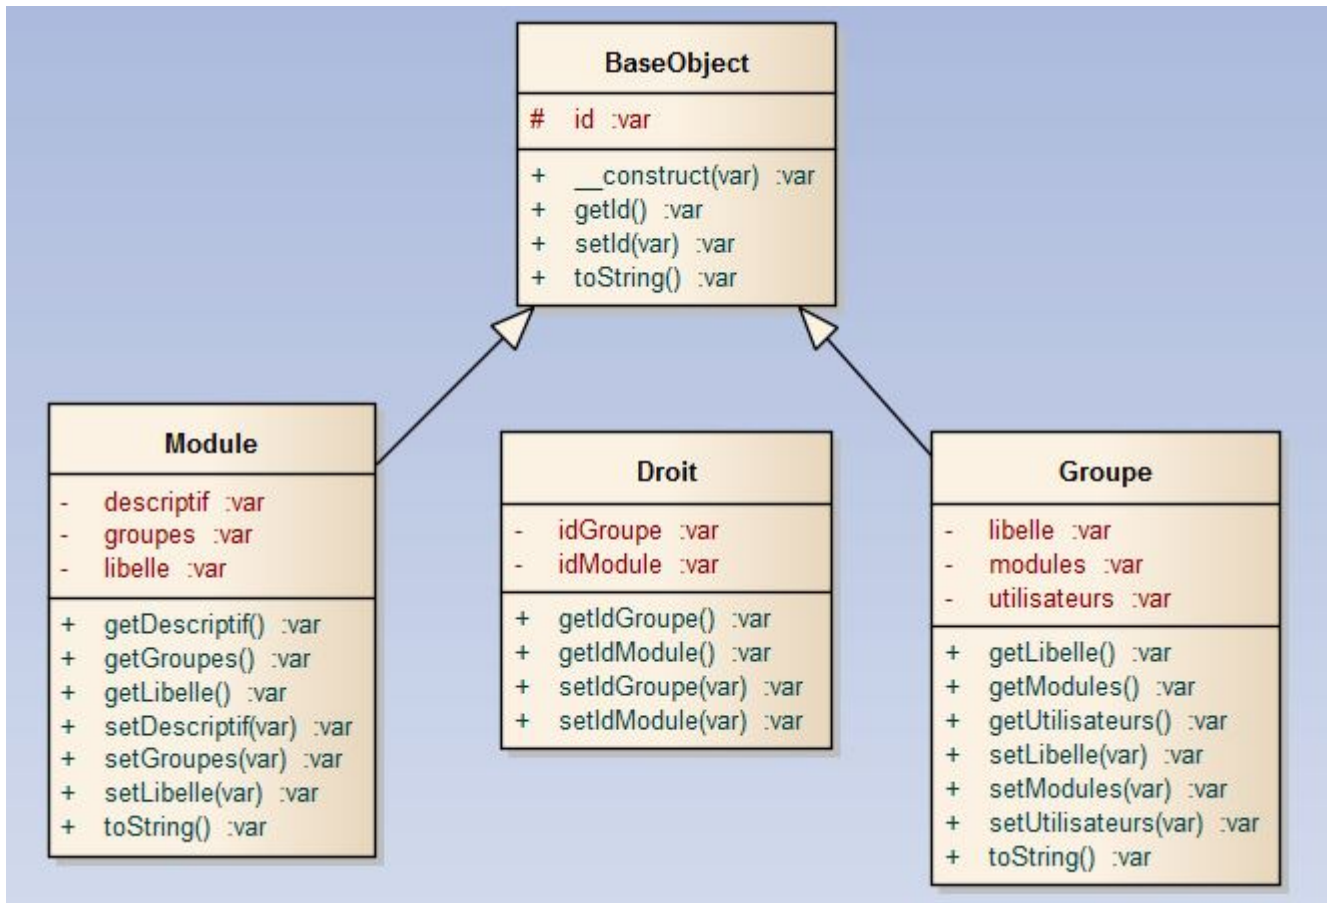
BaseObject

# id :var

+ \_\_construct(var) :var
+ getId() :var
+ setId(var) :var
+ toString() :var

Module

- descriptif :var
- groupes :var
- libelle :var

+ getDescriptif() :var
+ getGroupes() :var
+ getLibelle() :var
+ setDescriptif(var) :var
+ setGroupes(var) :var
+ setLibelle(var) :var
+ toString() :var

Droit

- idGroupe :var
- idModule :var

+ getIdGroupe() :var
+ getIdModule() :var
+ setIdGroupe(var) :var
+ setIdModule(var) :var

Groupe

- libelle :var
- modules :var
- utilisateurs :var

+ getLibelle() :var
+ getModules() :var
+ getUtilisateurs() :var
+ setLibelle(var) :var
+ setModules(var) :var
+ setUtilisateurs(var) :var
+ toString() :var